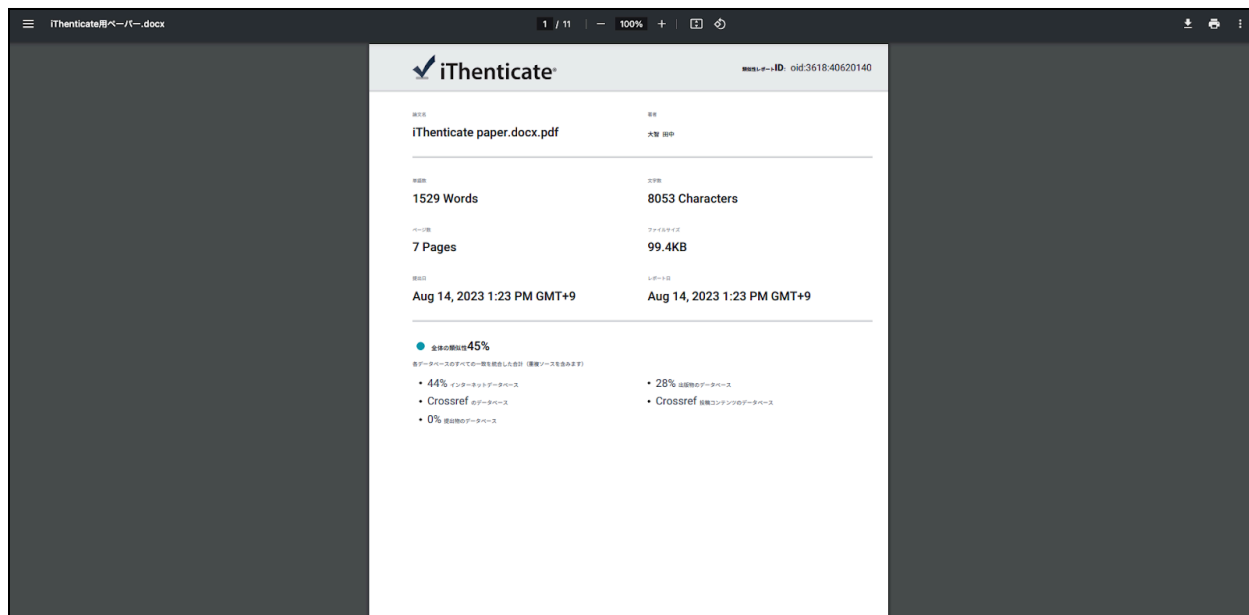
iThenticate用ペーパー.docx

1 / 11 | — 100% +

iThenticate

類似性レポートID: oid:3618:40620140

論文名
iThenticate paper.docx.pdf

著者
大智 田中

単語数
1529 Words

文字数
8053 Characters

ページ数
7 Pages

ファイルサイズ
99.4KB

提出日
Aug 14, 2023 1:23 PM GMT+9

レポート日
Aug 14, 2023 1:23 PM GMT+9

全体の類似性45%
各データベースのすべての一致を統合した合計（重複ソースを含みます）

• 44% インターネットデータベース
• Crossref のデータベース
• 0% 提出物のデータベース

• 28% 出版物のデータベース
• Crossref 投稿コンテンツのデータベース